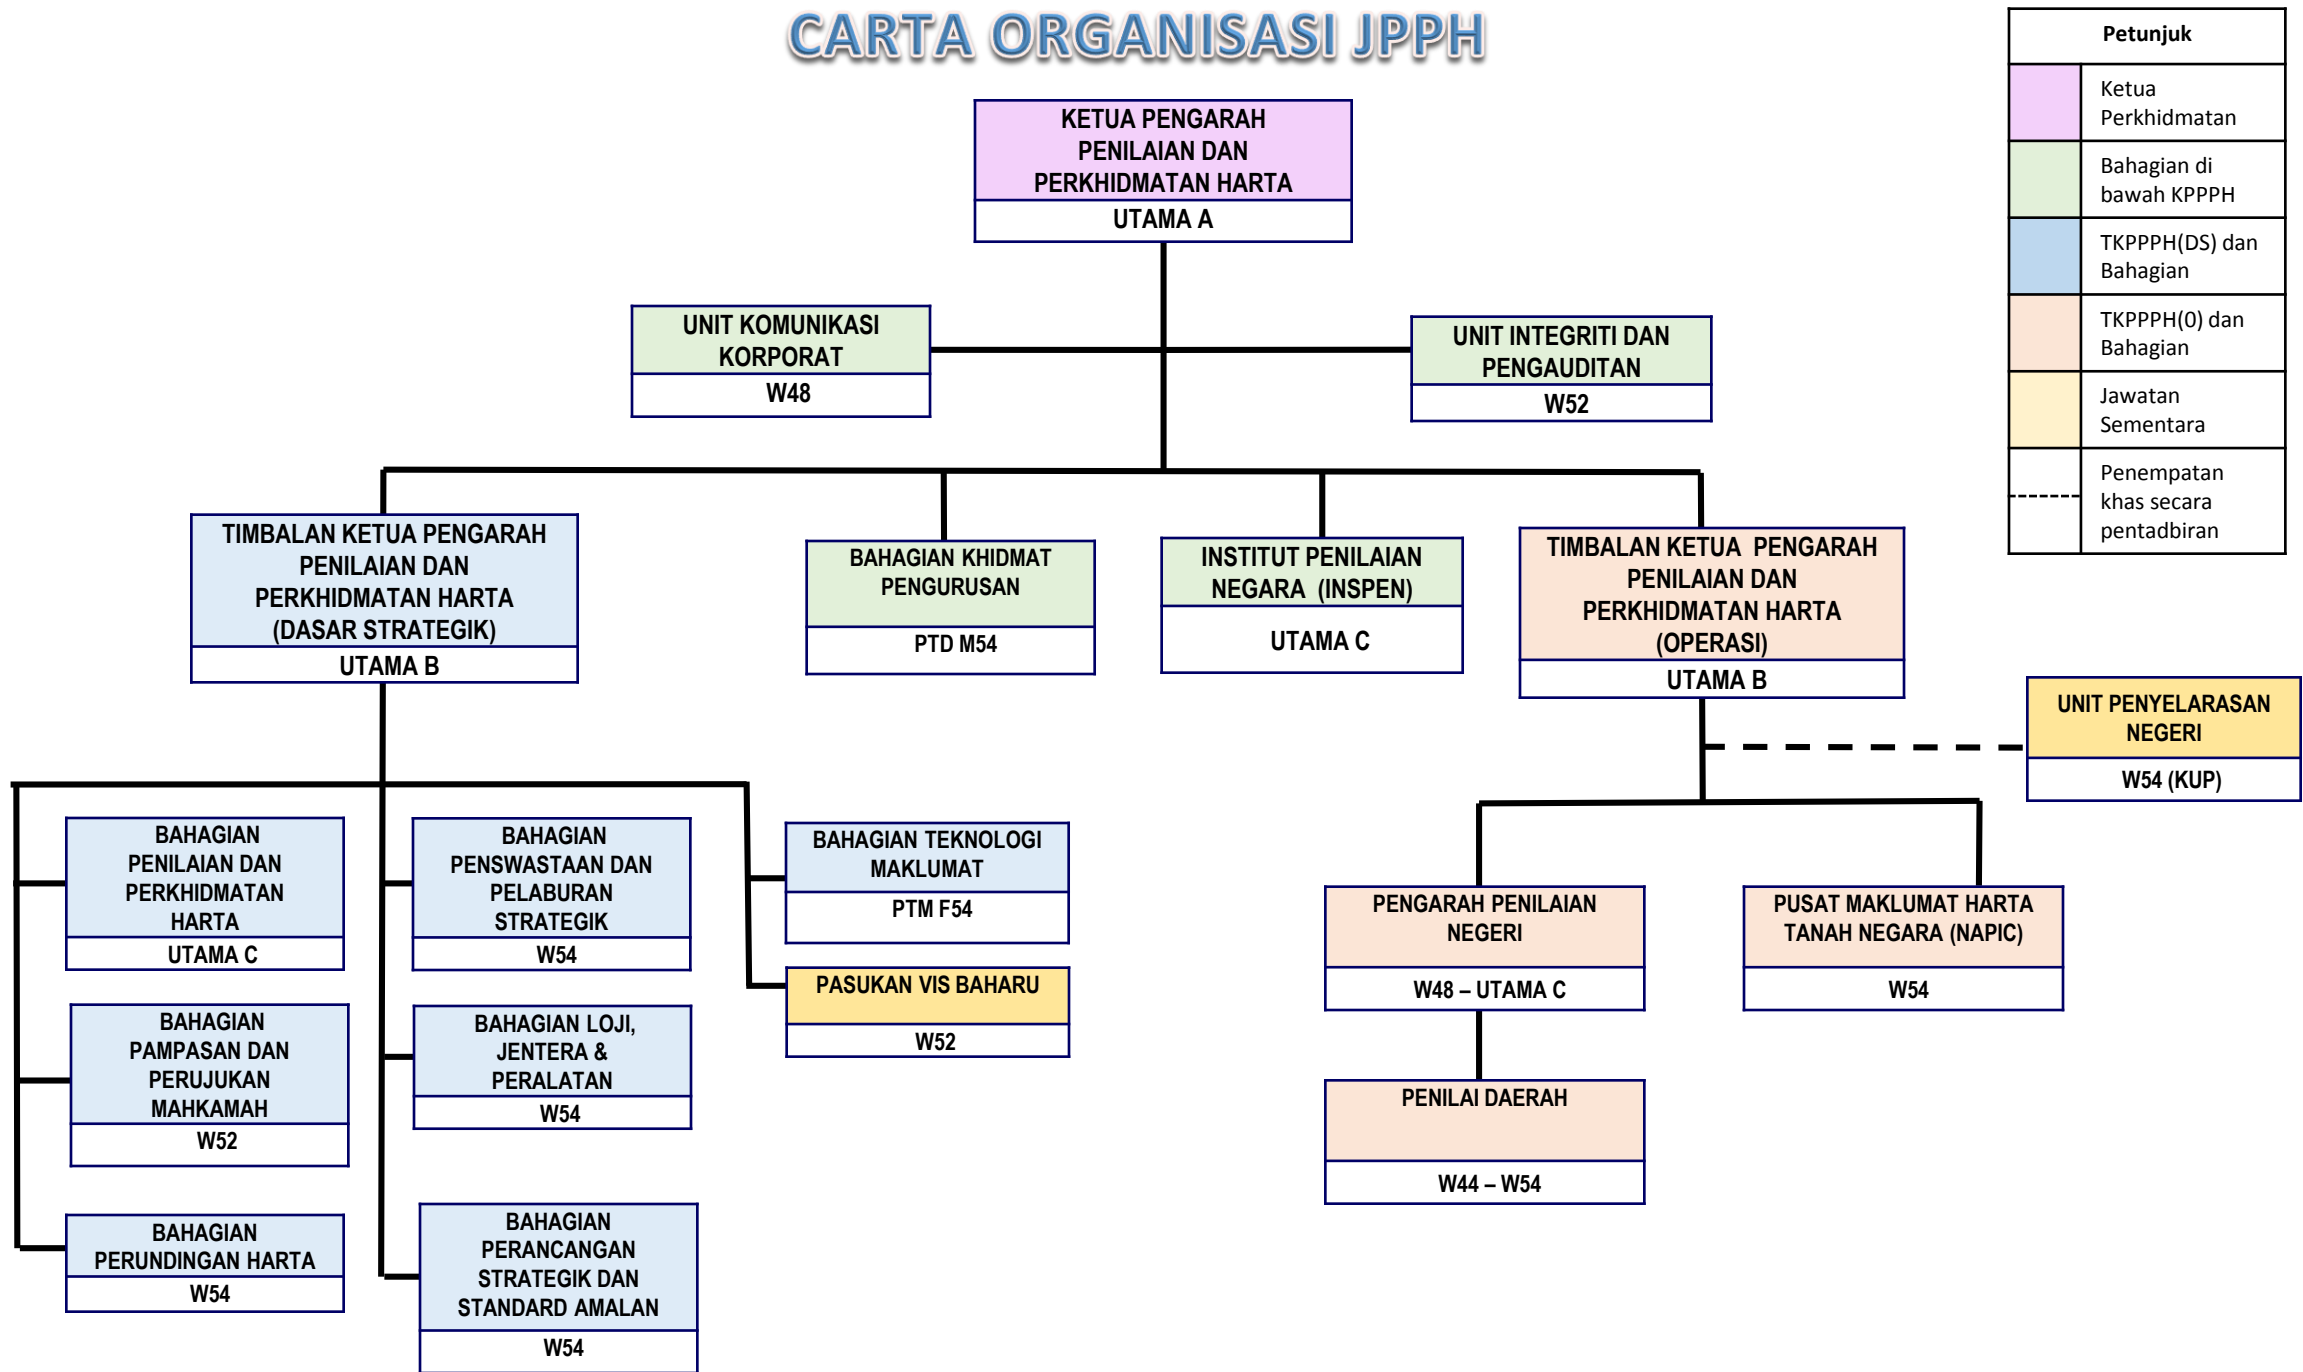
CARTA ORGANISASI JPPH

Petunjuk

| | |
|---|---|
| | Ketua Perkhidmatan |
| | Bahagian di bawah KPPPH |
| | TKPPPH(DS) dan Bahagian |
| | TKPPPH(0) dan Bahagian |
| | Jawatan Sementara |
| | Penempatan khas secara pentadbiran |

KETUA PENGARAH PENILAIAN DAN PERKHIDMATAN HARTA
UTAMA A

UNIT KOMUNIKASI KORPORAT
W48

UNIT INTEGRITI DAN PENGAUDITAN
W52

TIMBALAN KETUA PENGARAH PENILAIAN DAN PERKHIDMATAN HARTA (DASAR STRATEGIK)
UTAMA B

BAHAGIAN KHIDMAT PENGURUSAN
PTD M54

INSTITUT PENILAIAN NEGARA (INSPEN)
UTAMA C

TIMBALAN KETUA PENGARAH PENILAIAN DAN PERKHIDMATAN HARTA (OPERASI)
UTAMA B

UNIT PENYELARASAN NEGERI
W54 (KUP)

BAHAGIAN PENILAIAN DAN PERKHIDMATAN HARTA
UTAMA C

BAHAGIAN PENSWASTAAN DAN PELABURAN STRATEGIK
W54

BAHAGIAN TEKNOLOGI MAKLUMAT
PTM F54

PASUKAN VIS BAHARU
W52

BAHAGIAN PAMPASAN DAN PERUJUKAN MAHKAMAH
W52

BAHAGIAN LOJI, JENTERA & PERALATAN
W54

BAHAGIAN PERUNDINGAN HARTA
W54

BAHAGIAN PERANCANGAN STRATEGIK DAN STANDARD AMALAN
W54

PENGARAH PENILAIAN NEGERI
W48 – UTAMA C

PUSAT MAKLUMAT HARTA TANAH NEGARA (NAPIC)
W54

PENILAI DAERAH
W44 – W54